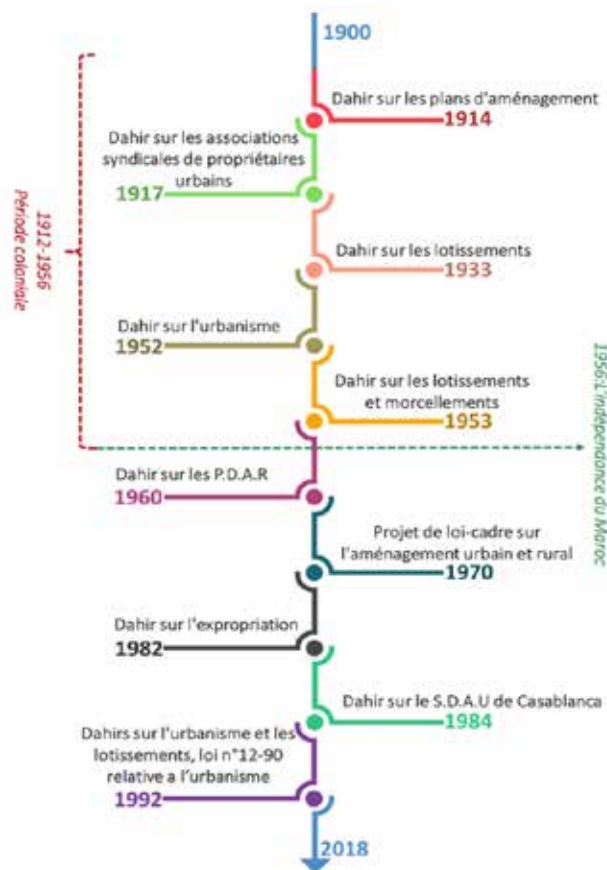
1900

1912-1956
Période coloniale

Dahir sur les plans d'aménagement
1914

Dahir sur les associations syndicales de propriétaires urbains
1917

Dahir sur les lotissements
1933

Dahir sur l'urbanisme
1952

Dahir sur les lotissements et morcellements
1953

1956: indépendance du Maroc

Dahir sur les P.D.A.R
1960

Projet de loi-cadre sur l'aménagement urbain et rural
1970

Dahir sur l'expropriation
1982

Dahir sur le S.D.A.U de Casablanca
1984

Dahirs sur l'urbanisme et les lotissements, loi n°12-90 relative a l'urbanisme
1992

2018